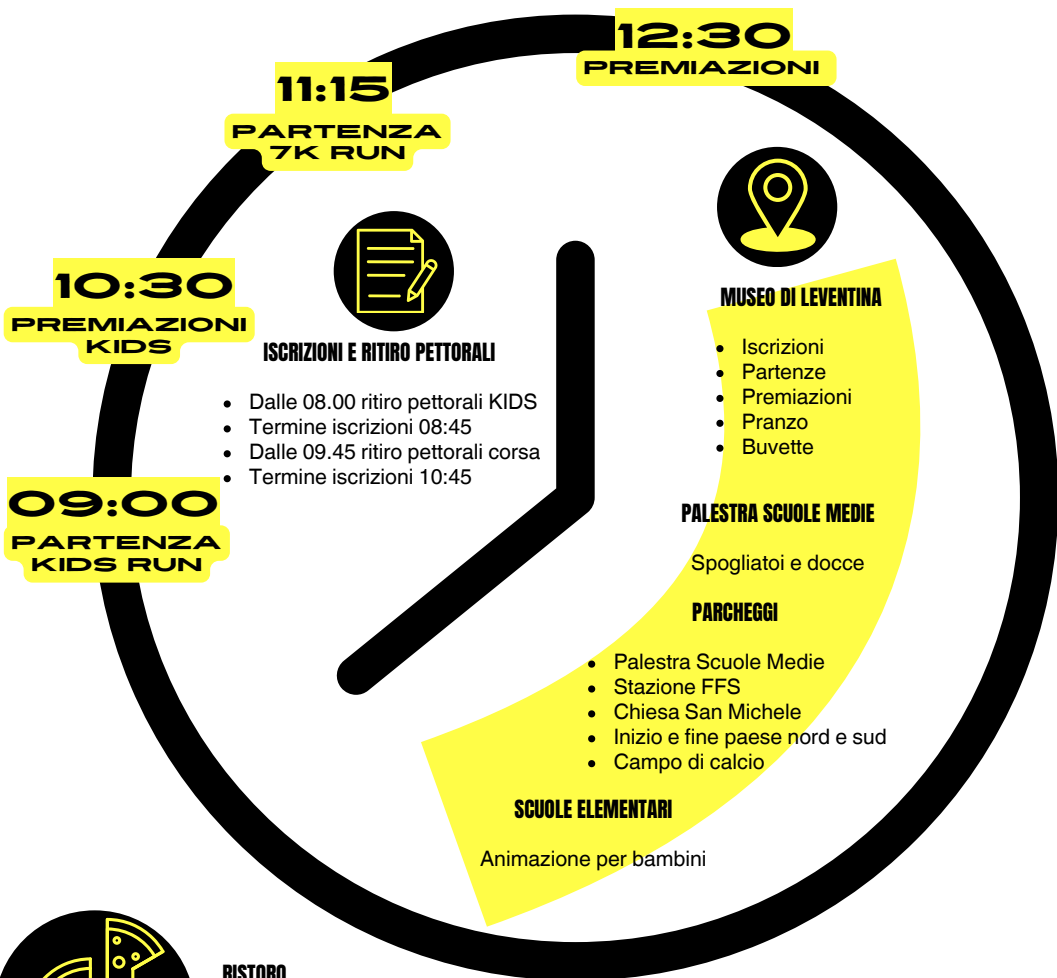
12:30
PREMIAZIONI

11:15
PARTENZA
7K RUN

10:30
PREMIAZIONI
KIDS

09:00
PARTENZA
KIDS RUN

ISCRIZIONI E RITIRO PETTORALI

- Dalle 08.00 ritiro pettorali KIDS
- Termine iscrizioni 08:45
- Dalle 09.45 ritiro pettorali corsa
- Termine iscrizioni 10:45

MUSEO DI LEVENTINA

- Iscrizioni
- Partenze
- Premiazioni
- Pranzo
- Buvette

PALESTRA SCUOLE MEDIE

Spogliatoi e docce

PARCHEGGI

- Palestra Scuole Medie
- Stazione FFS
- Chiesa San Michele
- Inizio e fine paese nord e sud
- Campo di calcio

SCUOLE ELEMENTARI

Animazione per bambini

RISTORO